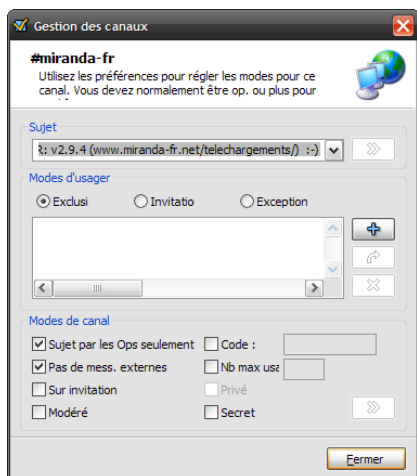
Gestion des canaux

#miranda-fr
Utilisez les préférences pour régler les modes pour ce canal. Vous devez normalement être op. ou plus pour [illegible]

Sujet
R: v2.9.4 (www.miranda-fr.net/telechargements/) :-)

Modes d'usager
Exclusi
Invitatio
Exception

Modes de canal
Sujet par les Ops seulement
Code :
Pas de mess. externes
Nb max usa
Sur invitation
Privé
Modéré
Secret

Fermer